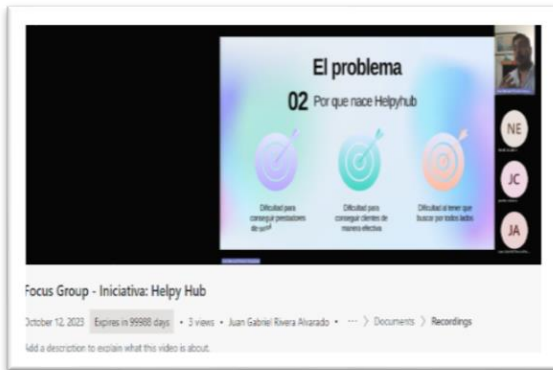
El problema

02 Por que nace Helpyhub

Dificultad para conseguir prestadores de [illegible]

Dificultad para conseguir clientes de manera efectiva

Dificultad al tener que buscar por todos lados

NE

JC

JA

Focus Group - Iniciativa: Helpy Hub

October 12, 2023 Expires in 99988 days • 3 views • Juan Gabriel Rivera Alvarado • ··· 〉 Documents 〉 Recordings

Add a description to explain what this video is about.